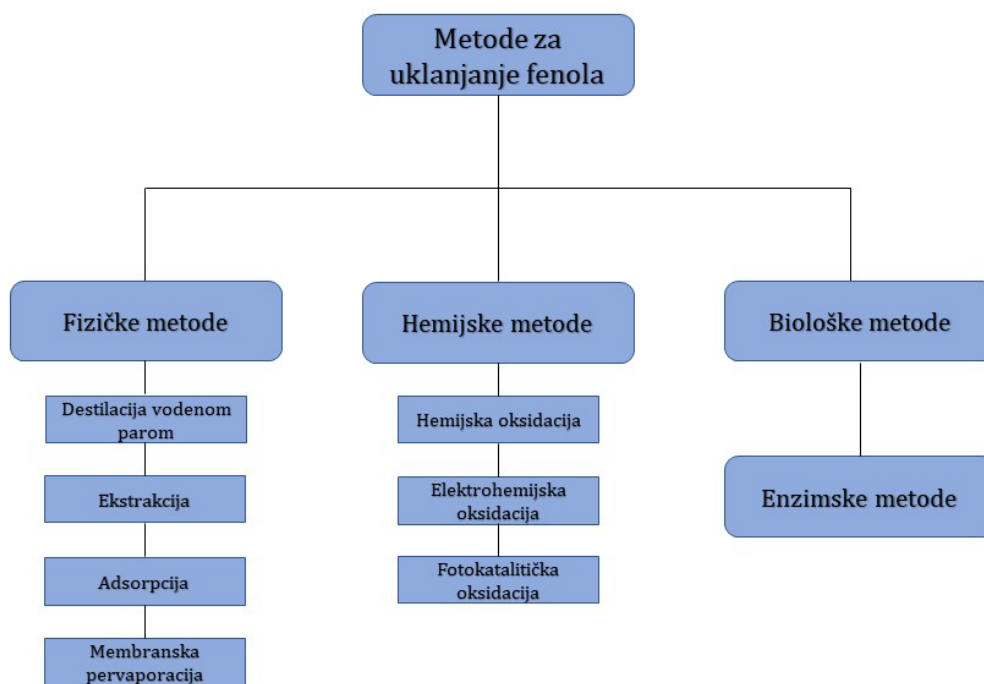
Metode za uklanjanje fenola

Fizičke metode

Destilacija vodenom parom

Ekstrakcija

Adsorpcija

Membranska pervaporacija

Hemijske metode

Hemijska oksidacija

Elektrohemijska oksidacija

Fotokatalitička oksidacija

Biološke metode

Enzimske metode